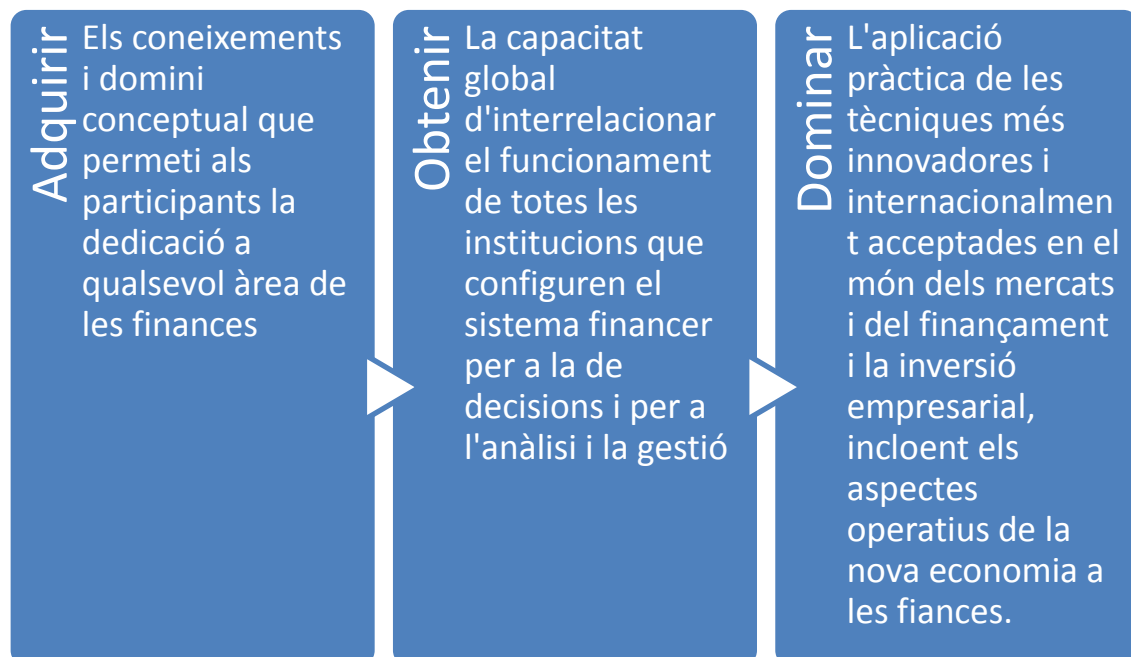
Adquirir

Els coneixements i domini conceptual que permeti als participants la dedicació a qualsevol àrea de les finances

Obtenir

La capacitat global d'interrelacionar el funcionament de totes les institucions que configuren el sistema financer per a la de decisions i per a l'anàlisi i la gestió

Dominar

L'aplicació pràctica de les tècniques més innovadores i internacionalment acceptades en el món dels mercats i del finançament i la inversió empresarial, incloent els aspectes operatius de la nova economia a les fiances.